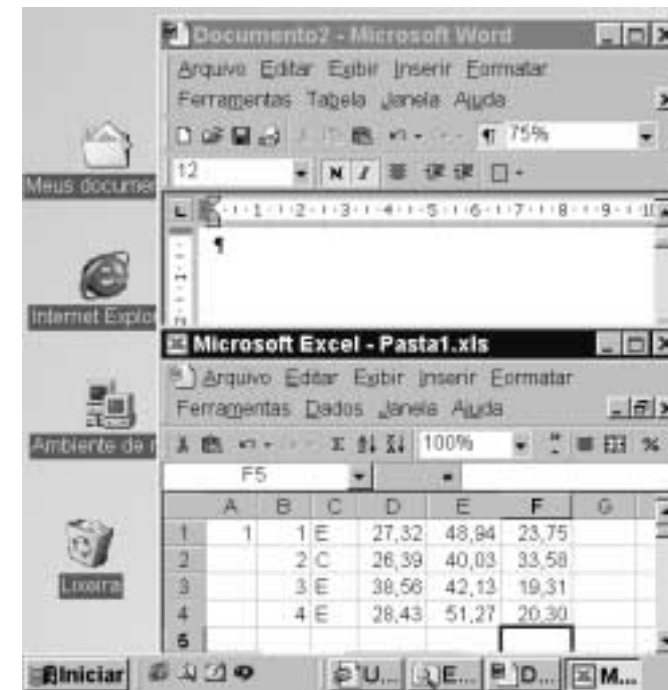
Documento2 - Microsoft Word

Arquivo Editar Exibir Inserir Formatar Ferramentas Tabela Janela Ajuda

75%

12

N I

1 2 3 4 5 6 7 8 9 10

¶

Meus documen

Internet Explor

Microsoft Excel - Pasta1.xls

Arquivo Editar Exibir Inserir Formatar Ferramentas Dados Janela Ajuda

Σ

100%

%

F5

Ambiente de r

|  | A | B | C | D | E | F | G |
|---|---|---|---|---|---|---|---|
| 1 | 1 | 1 | E | 27,32 | 48,94 | 23,75 |  |
| 2 |  | 2 | C | 26,39 | 40,03 | 33,58 |  |
| 3 |  | 3 | E | 38,56 | 42,13 | 19,31 |  |
| 4 |  | 4 | E | 28,43 | 51,27 | 20,30 |  |
| 5 |  |  |  |  |  |  |  |

Lixeira

Iniciar

U... E... D... M...